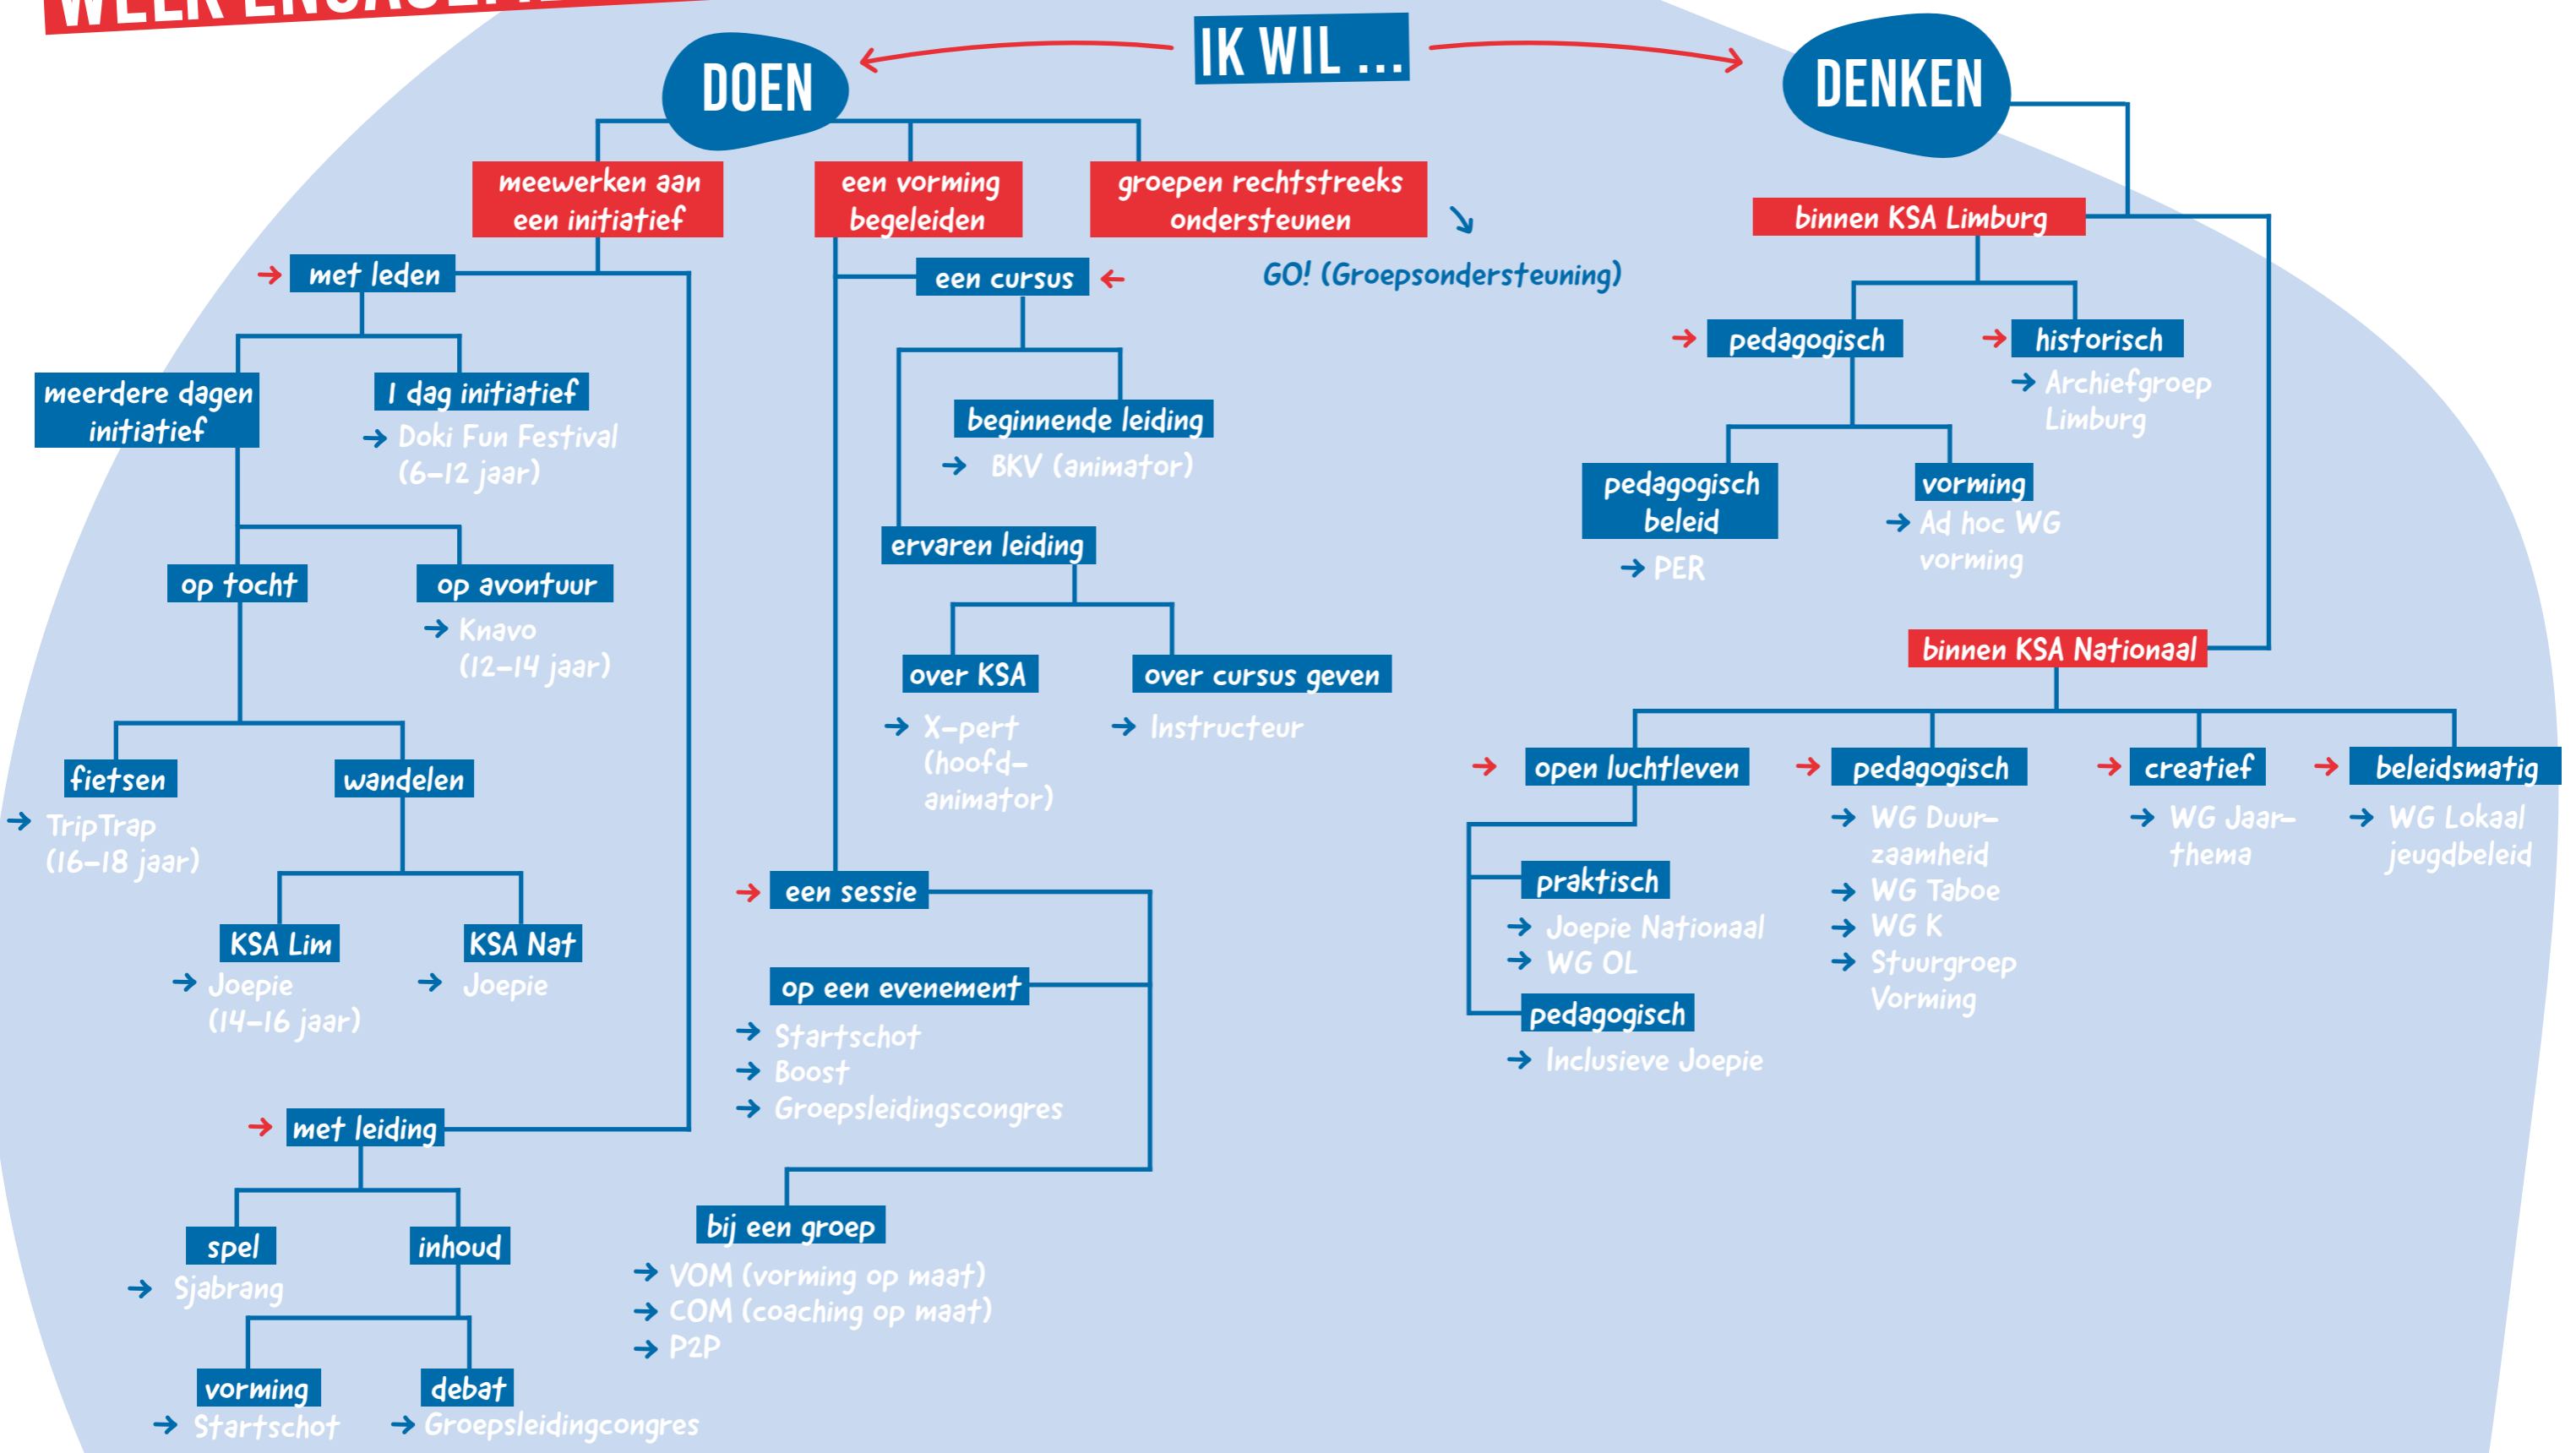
IK WIL ...

DOEN

meewerken aan een initiatief

met leden

meerdere dagen initiatief

1 dag initiatief
→ Doki Fun Festival (6-12 jaar)

op tocht

op avontuur
→ Knavo (12-14 jaar)

fietsen
→ TripTrap (16-18 jaar)

wandelen

KSA Lim
→ Joepie (14-16 jaar)

KSA Nat
→ Joepie

met leiding

spel
→ Sjabrang

inhoud

vorming
→ Startschot

debat
→ Groepsleidingcongres

een vorming begeleiden

een cursus

beginnende leiding
→ BKV (animator)

ervaren leiding

over KSA
→ X-pert (hoofd-animator)

over cursus geven
→ Instructeur

een sessie

op een evenement
→ Startschot
→ Boost
→ Groepsleidingscongres

bij een groep
→ VOM (vorming op maat)
→ COM (coaching op maat)
→ P2P

groepen rechtstreeks ondersteunen
GO! (Groepsondersteuning)

DENKEN

binnen KSA Limburg

pedagogisch

pedagogisch beleid
→ PER

vorming
→ Ad hoc WG vorming

historisch
→ Archiefgroep Limburg

binnen KSA Nationaal

open luchtleven

praktisch
→ Joepie Nationaal
→ WG OL

pedagogisch
→ Inclusieve Joepie

pedagogisch
→ WG Duurzaamheid
→ WG Taboe
→ WG K
→ Stuurgroep Vorming

creatief
→ WG Jaarthema

beleidsmatig
→ WG Lokaal jeugdbeleid